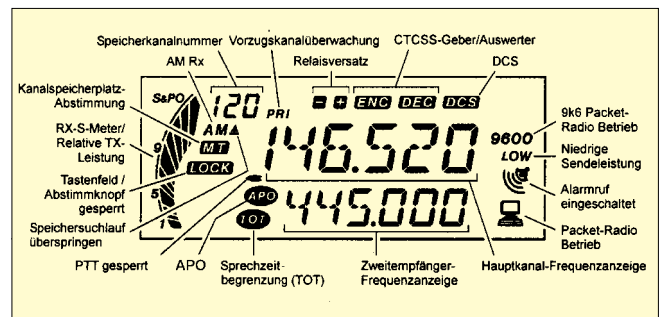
Speicherkanalnummer
Vorzugskanalüberwachung
CTCSS-Geber/Auswerter
AM Rx
Relaisversatz
DCS
Kanalspeicherplatz-Abstimmung
120
PRI
- +
ENC
DEC
DCS
S&PO
AM
MT
9k6 Packet-Radio Betrieb
RX-S-Meter/ Relative TX-Leistung
9
146.520
9600
LOW
Niedrige Sendeleistung
Tastenfeld / Abstimmknopf gesperrt
LOCK
5
Alarmruf eingeschaltet
APO
1
TOT
445.000
Speichersuchlauf überspringen
Packet-Radio Betrieb
PTT gesperrt
APO
Sprechzeit-begrenzung (TOT)
Zweitempfänger-Frequenzanzeige
Hauptkanal-Frequenzanzeige